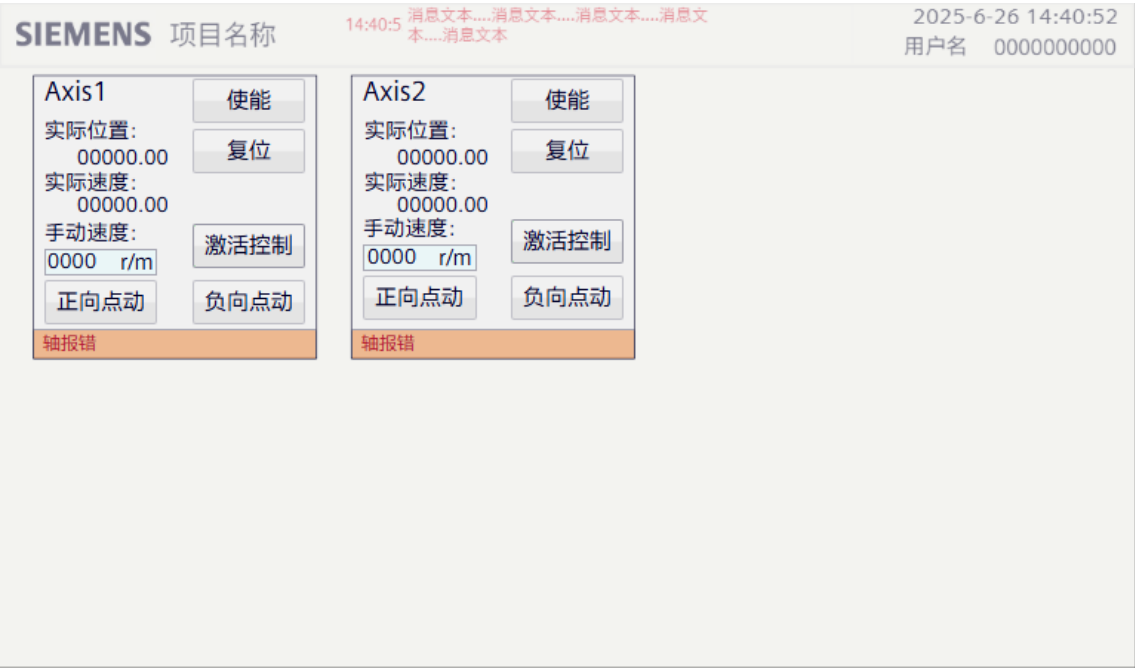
SIEMENS 项目名称

14:40:5 消息文本.....消息文本.....消息文本.....消息文本.....消息文本

2025-6-26 14:40:52
用户名 0000000000

Axis1
使能
实际位置:
00000.00
复位
实际速度:
00000.00
手动速度:
0000 r/m
激活控制
正向点动
负向点动
轴报错

Axis2
使能
实际位置:
00000.00
复位
实际速度:
00000.00
手动速度:
0000 r/m
激活控制
正向点动
负向点动
轴报错